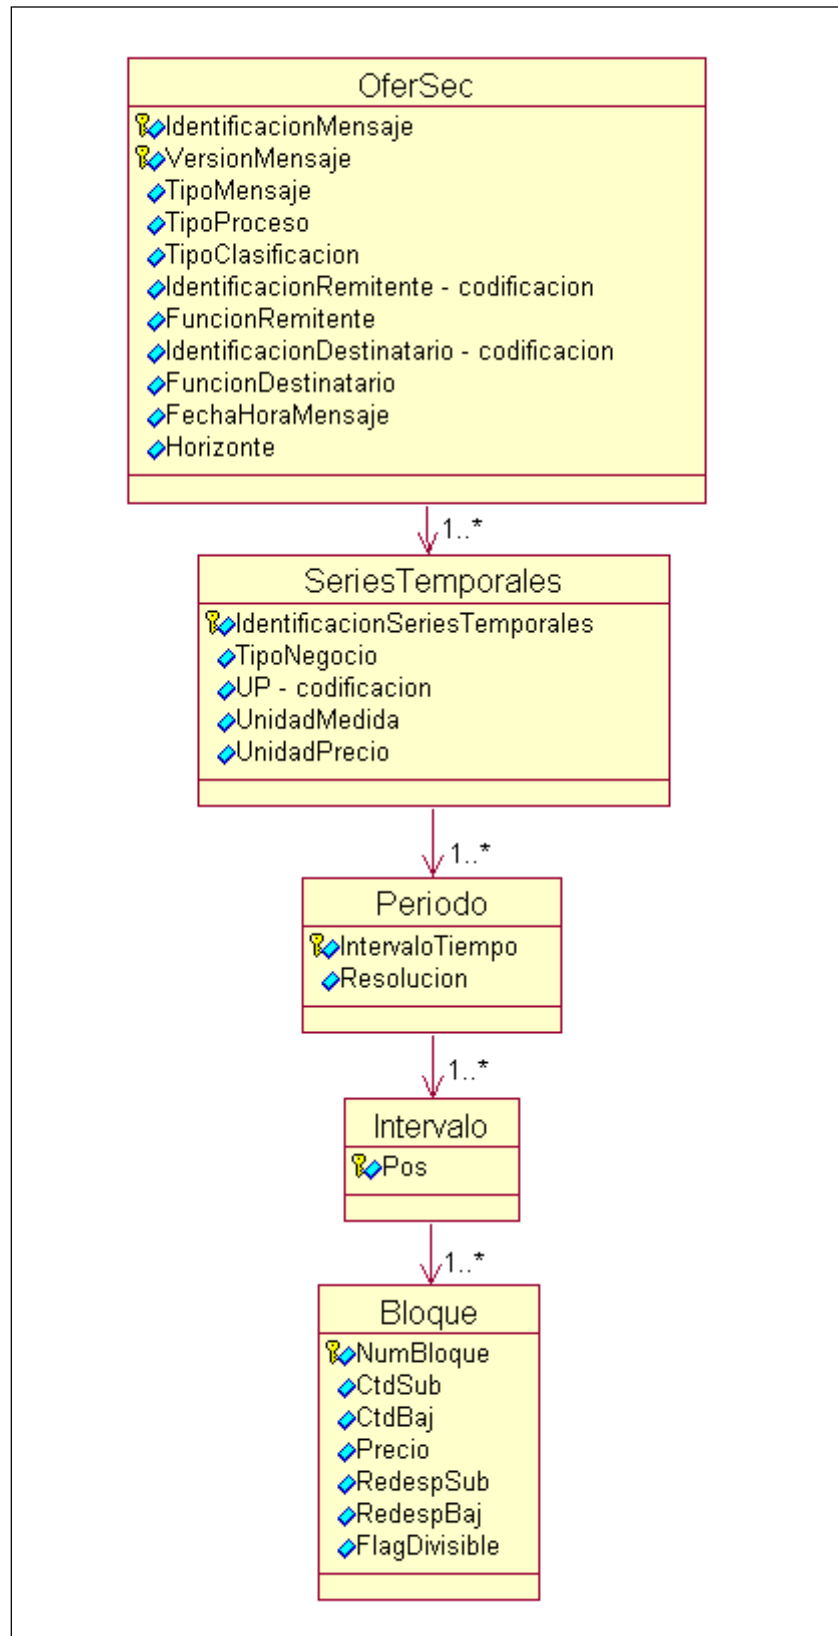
OferSec

IdentificacionMensaje
VersionMensaje
TipoMensaje
TipoProceso
TipoClasificacion
IdentificacionRemitente - codificacion
FuncionRemitente
IdentificacionDestinatario - codificacion
FuncionDestinatario
FechaHoraMensaje
Horizonte

1..*

SeriesTemporales

IdentificacionSeriesTemporales
TipoNegocio
UP - codificacion
UnidadMedida
UnidadPrecio

1..*

Periodo

IntervaloTiempo
Resolucion

1..*

Intervalo

Pos

1..*

Bloque

NumBloque
CtdSub
CtdBaj
Precio
RedespSub
RedespBaj
FlagDivisible